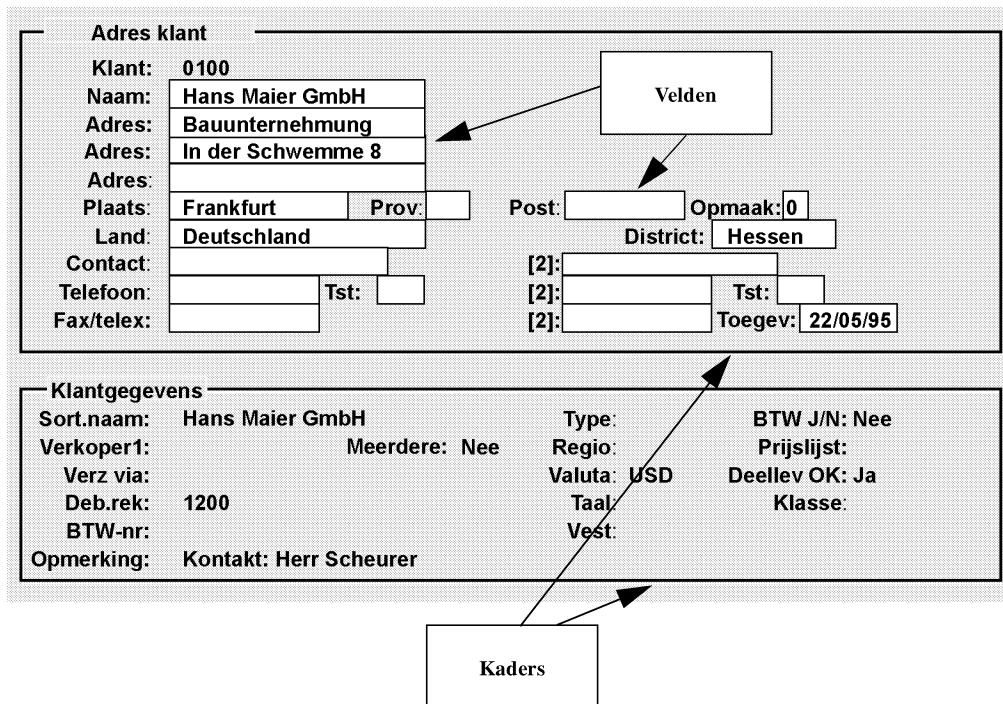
Adres klant

Klant: 0100
Naam: Hans Maier GmbH
Adres: Bauunternehmung
Adres: In der Schwemme 8
Adres:
Plaats: Frankfurt Prov: Post: Opmaak: 0
Land: Deutschland District: Hessen
Contact: [2]:
Telefoon: Tst: [2]: Tst:
Fax/telex: [2]: Toegev: 22/05/95

Velden

Klantgegevens

Sort.naam: Hans Maier GmbH Type: BTW J/N: Nee
Verkoper1: Meerdere: Nee Regio: Prijslijst:
Verz via: Valuta: USD Deellev OK: Ja
Deb.rek: 1200 Taal: Klasse:
BTW-nr: Vest:
Opmerking: Kontakt: Herr Scheurer

Kaders